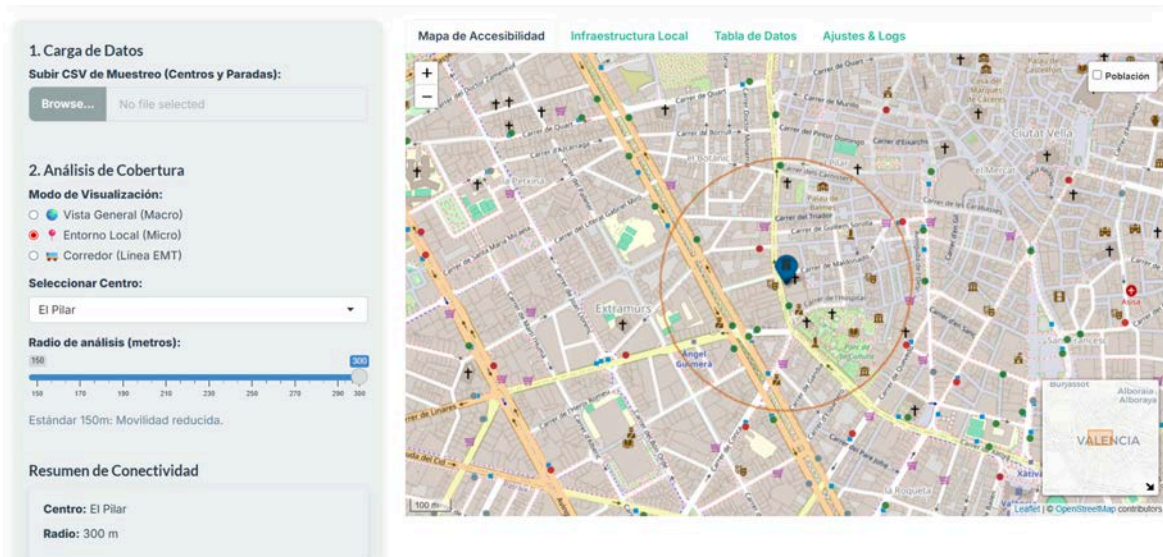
1. Carga de Datos

Subir CSV de Muestreo (Centros y Paradas):

Browse... No file selected

2. Análisis de Cobertura

Modo de Visualización:

Vista General (Macro)

Entorno Local (Micro)

Corredor (Línea EMT)

Seleccionar Centro:

El Pilar

Radio de análisis (metros):

150

300

150 170 190 210 230 250 270 290 300

Estándar 150m: Movilidad reducida.

Resumen de Conectividad

Centro: El Pilar

Radio: 300 m

Mapa de Accesibilidad | Infraestructura Local | Tabla de Datos | Ajustes & Logs

+

−

Población

Carrer de Quart

Carrer de Murillo

Carrer del Pintor Domingo

Ciutat Vella

el Botànic

El Mercat

la Petxina

Carrer del Triador

Carrer de Maldonado

Carrer de l'Hospital

Extramurs

Àngel Guimerà

Carrer de Sant Vicent

Carrer de Linares

Carrer de Calixt III

Sant Francesc

La Roqueta

Carrer de Santa Maria Micaela

Burjassot

Alboraia

Alboraya

VALENCIA

Xàtiva

100 m

Leaflet | © OpenStreetMap contributors